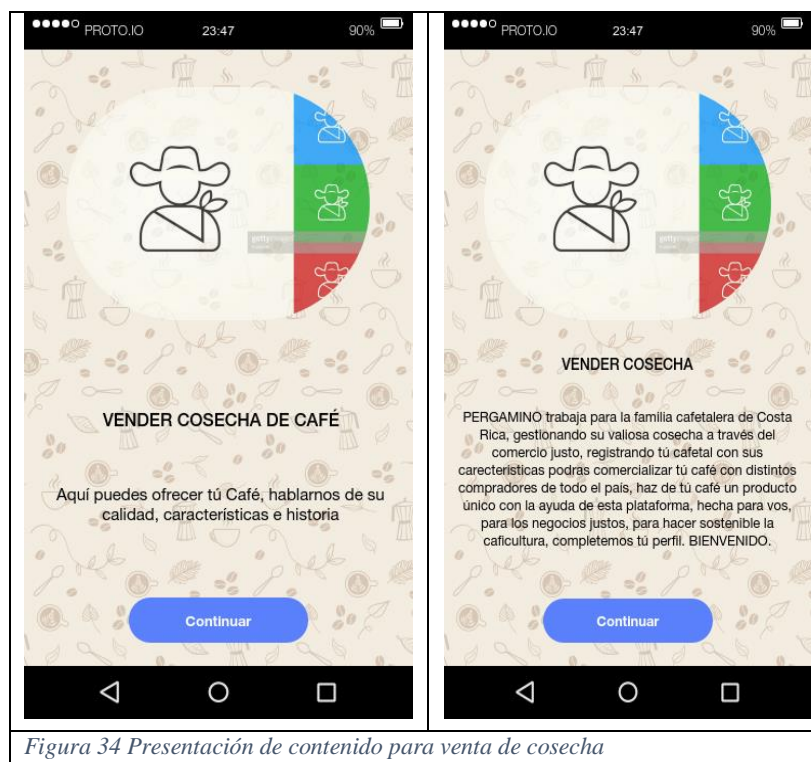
●●●●○ PROTO.IO 23:47 90%

VENDER COSECHA DE CAFÉ

Aquí puedes ofrecer tú Café, hablarnos de su calidad, características e historia

Continuar

●●●●○ PROTO.IO 23:47 90%

VENDER COSECHA

PERGAMINO trabaja para la familia cafetalera de Costa Rica, gestionando su valiosa cosecha a través del comercio justo, registrando tú cafetal con sus carecteristicas podras comercializar tú café con distintos compradores de todo el país, haz de tú café un producto único con la ayuda de esta plataforma, hecha para vos, para los negocios justos, para hacer sostenible la caficultura, completemos tú perfil. BIENVENIDO.

Continuar

Figura 34 Presentación de contenido para venta de cosecha